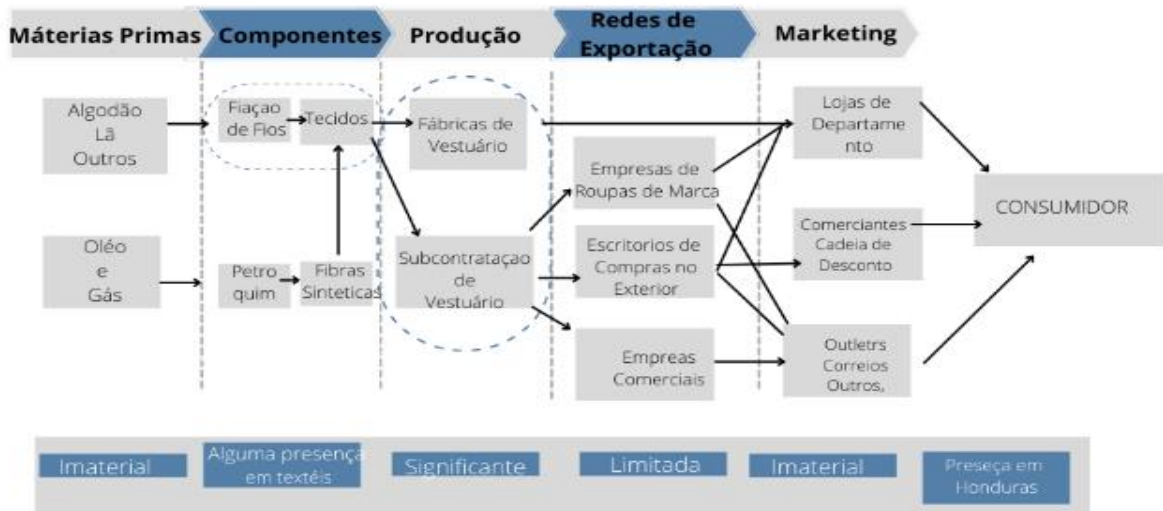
Máterias Primas
Componentes
Produção
Redes de Exportação
Marketing

Algodão
Lã
Outros

Fiaçao de Fios
Tecidos
Fábricas de Vestuário
Lojas de Departamento

Empresas de Roupas de Marca
CONSUMIDOR

Oléo
e
Gás

Petro quim
Fibras Sinteticas
Subcontrataçao de Vestuário
Escritorios de Compras no Exterior
Comerciantes Cadeia de Desconto

Empreas Comerciais
Outletrs Correios Outros,

Imaterial
Alguma presença em textéis
Significante
Limitada
Imaterial
Preseça em Honduras